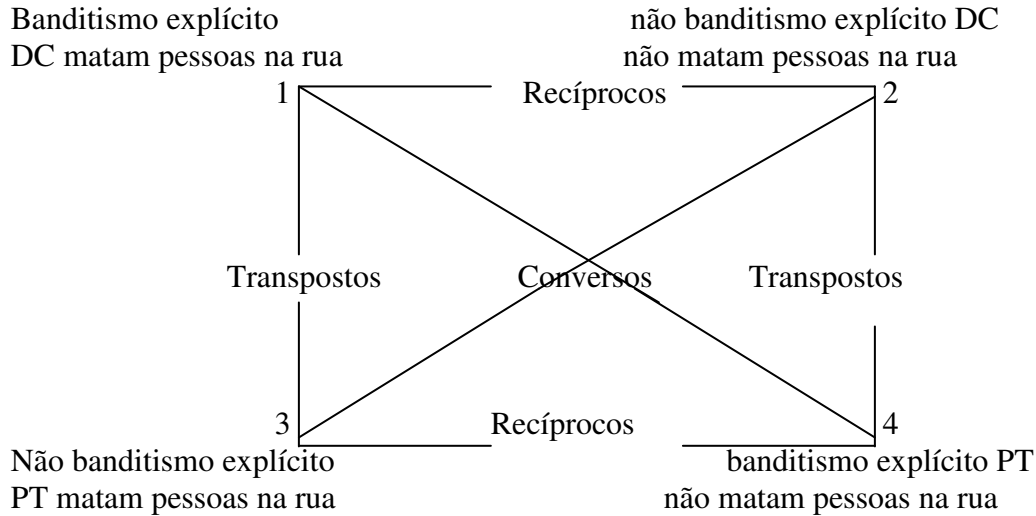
Banditismo explícito
DC matam pessoas na rua

não banditismo explícito DC
não matam pessoas na rua

1 Recíprocos 2

Transpostos Conversos Transpostos

3 Recíprocos 4

Não banditismo explícito
PT matam pessoas na rua

banditismo explícito PT
não matam pessoas na rua